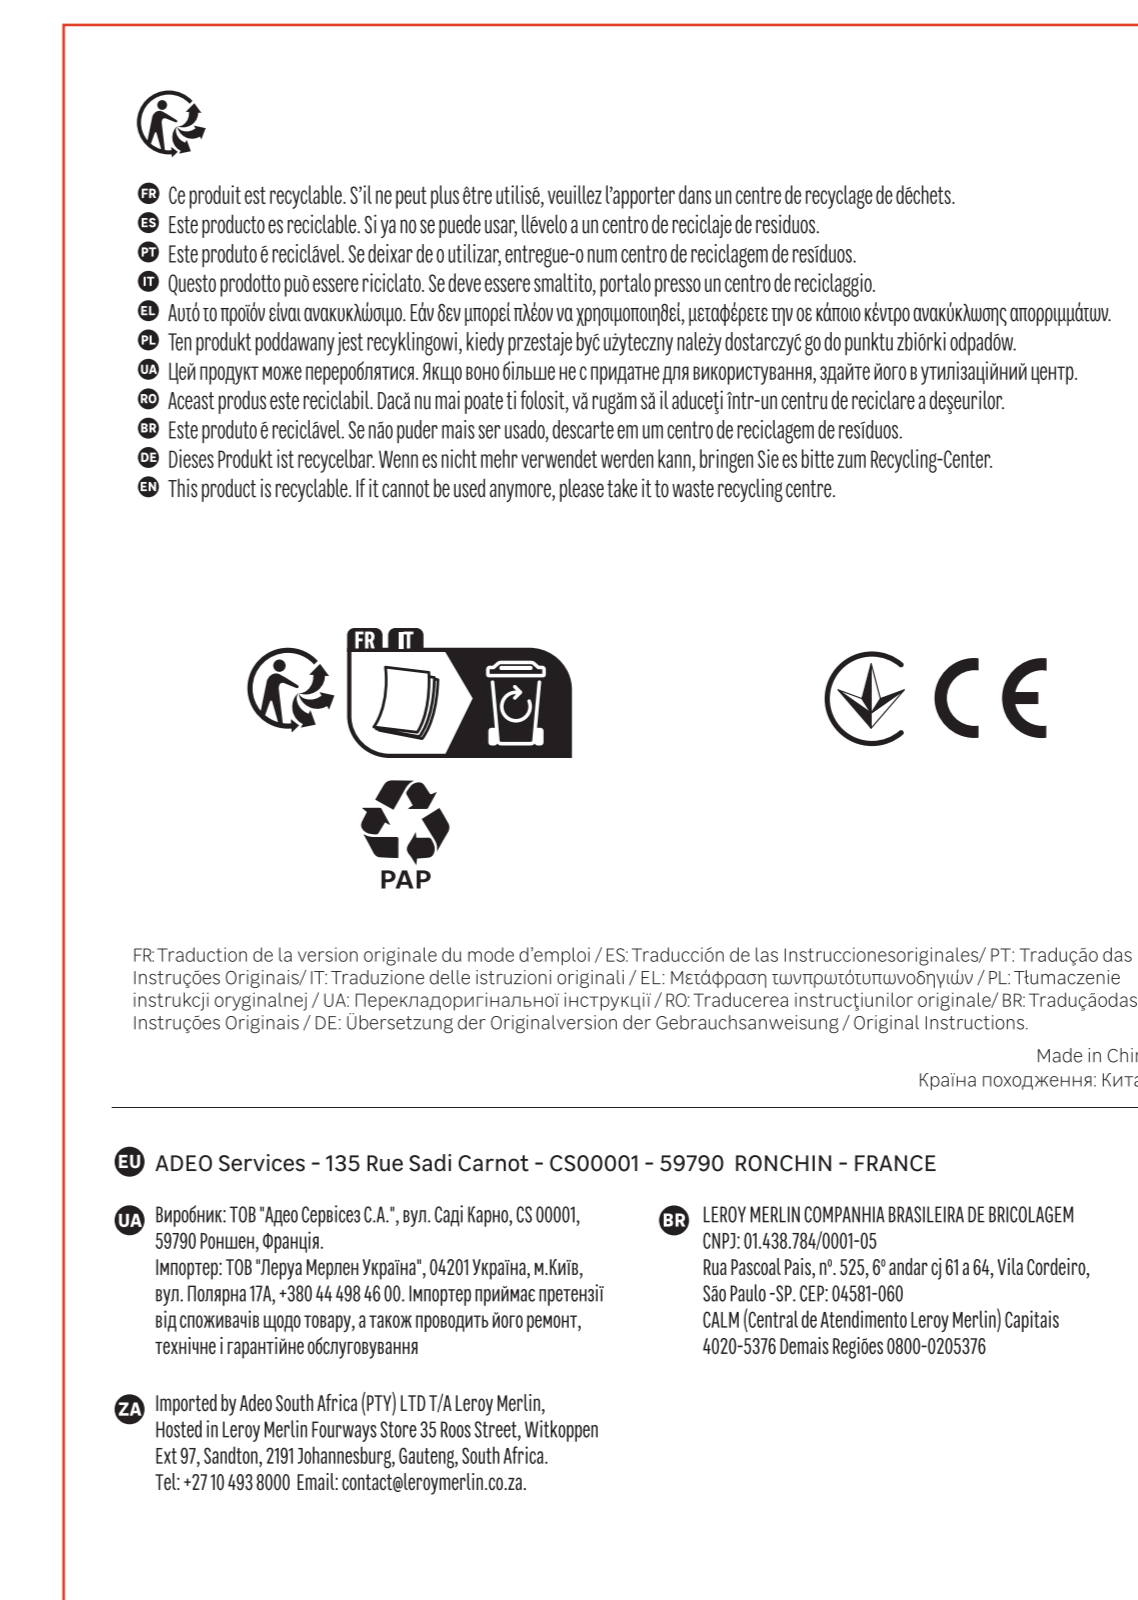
FR Ce produit est recyclable. S'il ne peut plus être utilisé, veuillez l'apporter dans un centre de recyclage de déchets.
ES Este producto es reciclable. Si ya no se puede usar, llévelo a un centro de reciclaje de residuos.
PT Este produto é reciclável. Se deixar de o utilizar, entregue-o num centro de reciclagem de resíduos.
IT Questo prodotto può essere riciclato. Se deve essere smaltito, portalo presso un centro de reciclaggio.
EL Αυτό το προϊόν είναι ανακυκλώσιμο. Εάν δεν μπορεί πλέον να χρησιμοποιηθεί, μεταφέρετε την σε κάποιο κέντρο ανακύκλωσης απορριμμάτων.
PL Ten produkt poddawany jest recyklingowi, kiedy przestaje być użyteczny należy dostarczyć go do punktu zbiórki odpadów.
UA Цей продукт може перероблятися. Якщо воно більше не є придатне для використування, здайте його в утилізаційний центр.
RO Aceast produs este reciclabil. Dacă nu mai poate ti folosit, vă rugăm să il aduceţi într-un centru de reciclare a deşeurilor.
BR Este produto é reciclável. Se não puder mais ser usado, descarte em um centro de reciclagem de resíduos.
DE Dieses Produkt ist recycelbar. Wenn es nicht mehr verwendet werden kann, bringen Sie es bitte zum Recycling-Center.
EN This product is recyclable. If it cannot be used anymore, please take it to waste recycling centre.

FR IT

PAP

FR: Traduction de la version originale du mode d'emploi / ES: Traducción de las Instruccionesoriginales/ PT: Tradução das Instruções Originais/ IT: Traduzione delle istruzioni originali / EL: Μετάφραση τωνπρωτότυπωνοδηγιών / PL: Tłumaczenie instrukcji oryginalnej / UA: Перекладоригінальної інструкції / RO: Traducerea instrucţiunilor originale/ BR: Traduçãodas Instruções Originais / DE: Übersetzung der Originalversion der Gebrauchsanweisung / Original Instructions.

Made in Chi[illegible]
Країна походження: Кита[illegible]

EU ADEO Services - 135 Rue Sadi Carnot - CS00001 - 59790 RONCHIN - FRANCE

UA Виробник: ТОВ "Адео Сервісез С.А.", вул. Саді Карно, CS 00001, 59790 Роншен, Франція.
Імпортер: ТОВ "Леруа Мерлен Україна", 04201 Україна, м.Київ, вул. Полярна 17А, +380 44 498 46 00. Імпортер приймає претензії від споживачів щодо товару, а також проводить його ремонт, технічне і гарантійне обслуговування

BR LEROY MERLIN COMPANHIA BRASILEIRA DE BRICOLAGEM
CNPJ: 01.438.784/0001-05
Rua Pascoal Pais, nº. 525, 6º andar cj 61 a 64, Vila Cordeiro, São Paulo -SP. CEP: 04581-060
CALM (Central de Atendimento Leroy Merlin) Capitais 4020-5376 Demais Regiões 0800-0205376

ZA Imported by Adeo South Africa (PTY) LTD T/A Leroy Merlin, Hosted in Leroy Merlin Fourways Store 35 Roos Street, Witkoppen Ext 97, Sandton, 2191 Johannesburg, Gauteng, South Africa.
Tel: +27 10 493 8000 Email: contact@leroymerlin.co.za.